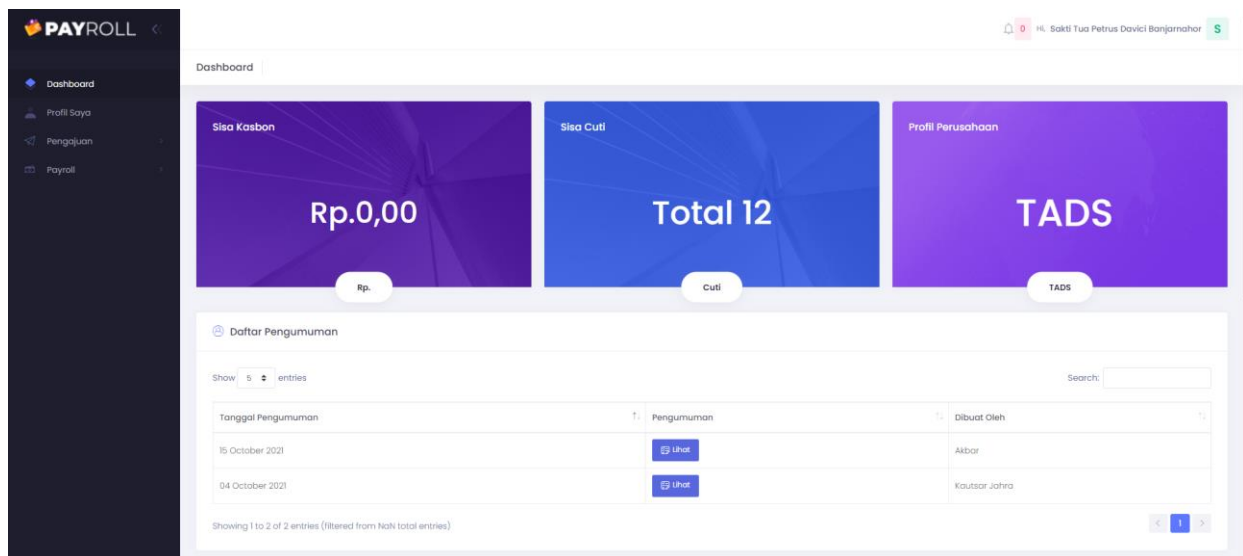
PAYROLL

Dashboard
Profil Saya
Pengajuan
Payroll

0 Hi, Sakti Tua Petrus Davici Banjarnahor S

Dashboard

Sisa Kasbon
Rp.0,00
Rp.

Sisa Cuti
Total 12
Cuti

Profil Perusahaan
TADS
TADS

Daftar Pengumuman

Show 5 entries

Search:

| Tanggal Pengumuman | Pengumuman | Dibuat Oleh |
|---|---|---|
| 15 October 2021 | Lihat | Akbar |
| 04 October 2021 | Lihat | Kautsar Jahra |

Showing 1 to 2 of 2 entries (filtered from NaN total entries)

1